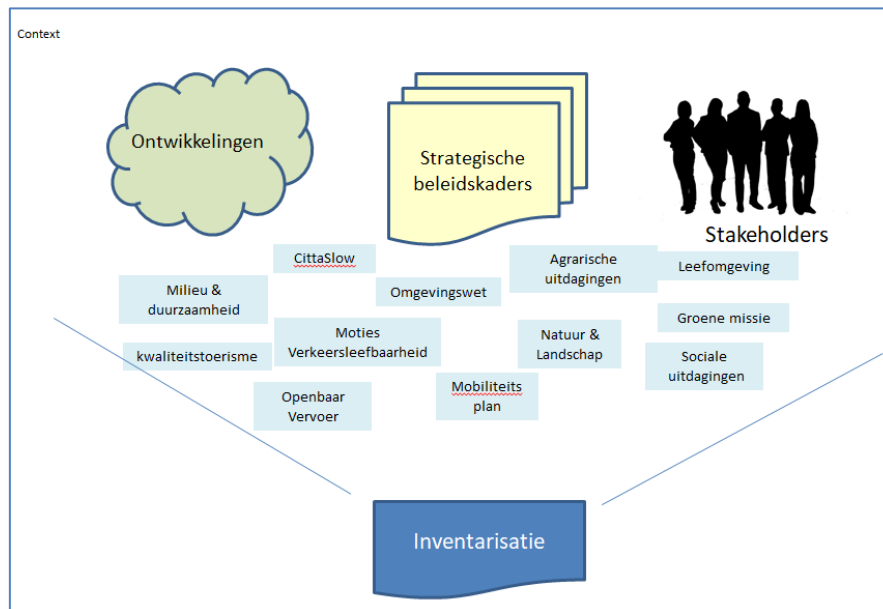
Context

Ontwikkelingen

Strategische beleidskaders

Stakeholders

CittaSlow

Agrarische uitdagingen

Leefomgeving

Milieu & duurzaamheid

Omgevingswet

Moties Verkeersleefbaarheid

Natuur & Landschap

Groene missie

kwaliteitstoerisme

Sociale uitdagingen

Openbaar Vervoer

Mobiliteits plan

Inventarisatie